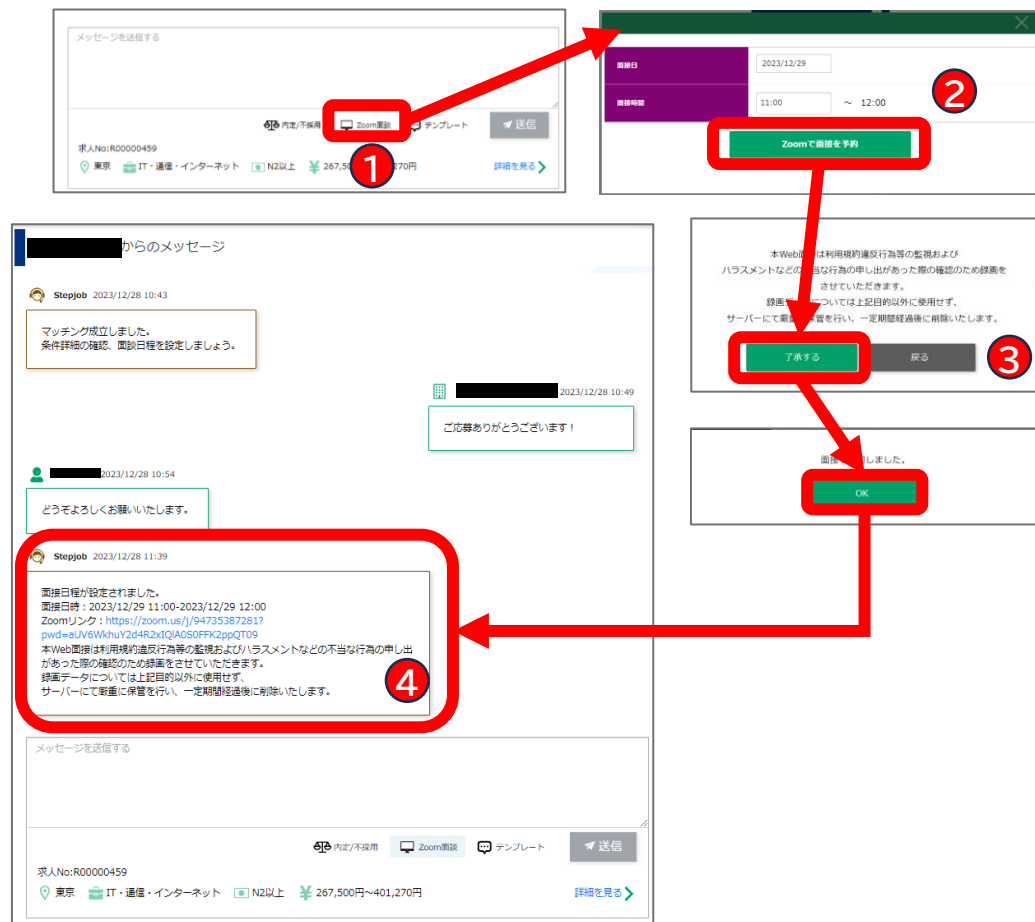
メッセージを送信する

内定/不採用 Zoom面談 テンプレート 送信

求人No:R00000459

東京 IT・通信・インターネット N2以上 267,50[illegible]270円 詳細を見る

1

面接日 2023/12/29

面接時間 11:00 ~ 12:00

2

Zoomで面接を予約

本Web面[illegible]は利用規約違反行為等の監視および ハラスメントなどの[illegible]当な行為の申し出があった際の確認のため録画を させていただきます。 録画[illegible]については上記目的以外に使用せず、 サーバーにて厳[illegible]管を行い、一定期間経過後に削除いたします。

了承する 戻る

3

面接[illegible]しました。

OK

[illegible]からのメッセージ

Stepjob 2023/12/28 10:43

マッチング成立しました。
条件詳細の確認、面談日程を設定しましょう。

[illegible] 2023/12/28 10:49

ご応募ありがとうございます！

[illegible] 2023/12/28 10:54

どうぞよろしくお願いいたします。

Stepjob 2023/12/28 11:39

面接日程が設定されました。
面接日時：2023/12/29 11:00-2023/12/29 12:00
Zoomリンク：https://zoom.us/j/94735387281?pwd=aUV6WkhuY2d4R2xIQlA0S0FFK2ppQT09
本Web面接は利用規約違反行為等の監視およびハラスメントなどの不当な行為の申し出があった際の確認のため録画をさせていただきます。
録画データについては上記目的以外に使用せず、
サーバーにて厳重に保管を行い、一定期間経過後に削除いたします。

4

メッセージを送信する

内定/不採用 Zoom面談 テンプレート 送信

求人No:R00000459

東京 IT・通信・インターネット N2以上 267,500円~401,270円 詳細を見る